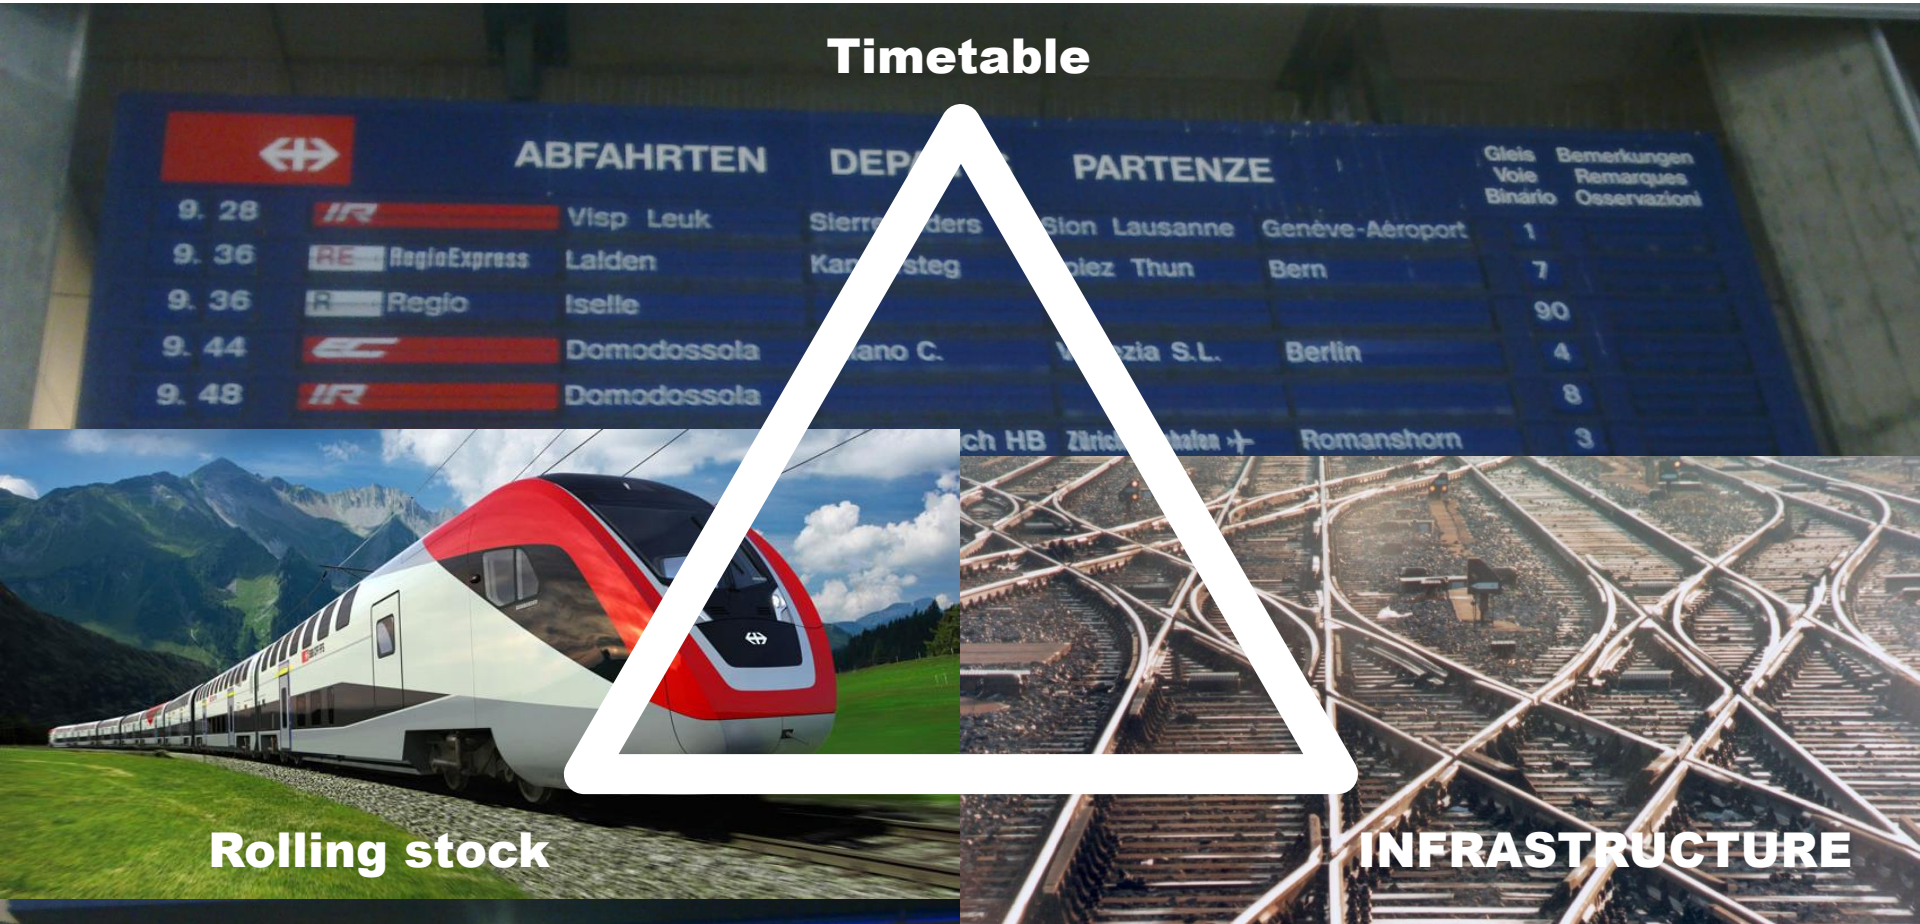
Timetable

ABFAHRTEN DEP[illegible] PARTENZE

Gleis Voie Binario

Bemerkungen Remarques Osservazioni

| | | | | | | |
|---|---|---|---|---|---|---|
| 9. 28 | IR | Visp Leuk | Sierre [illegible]ders | Sion Lausanne | Genève-Aéroport | 1 |
| 9. 36 | RE RegioExpress | Lalden | Ka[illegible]steg | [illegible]iez Thun | Bern | 7 |
| 9. 36 | R Regio | Iselle | | | | 90 |
| 9. 44 | EC | Domodossola | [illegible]ano C. | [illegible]zia S.L. | Berlin | 4 |
| 9. 48 | IR | Domodossola | | | | 8 |
| | | | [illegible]ch HB | Züric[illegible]hafen | Romanshorn | 3 |

Rolling stock

INFRASTRUCTURE